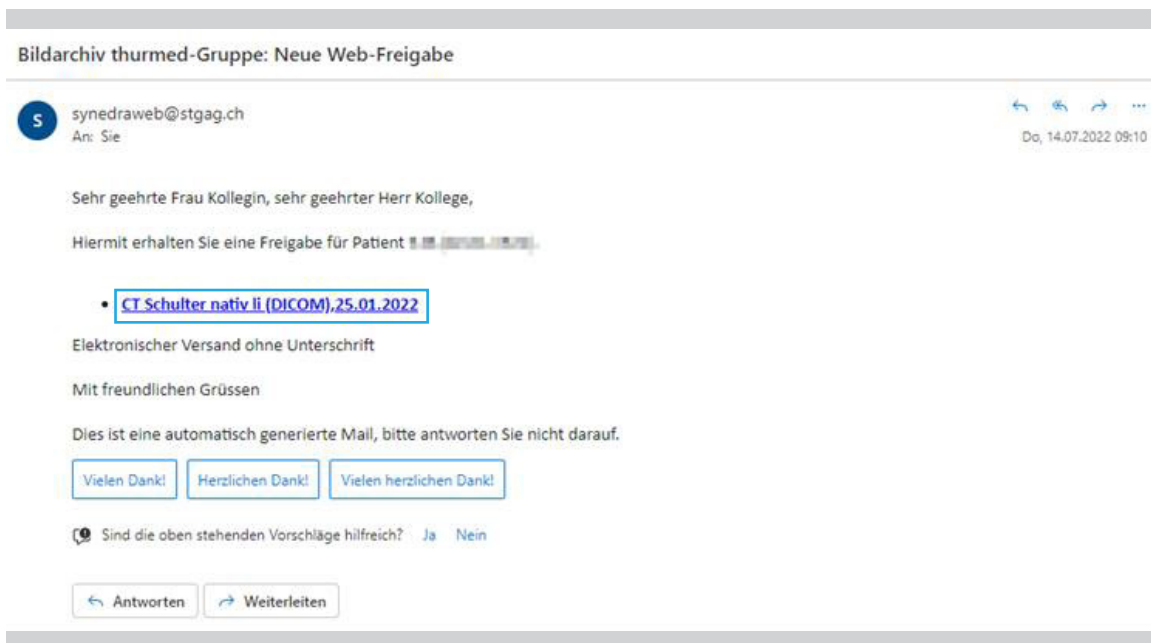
Bildarchiv thurmed-Gruppe: Neue Web-Freigabe

S

synedraweb@stgag.ch
An: Sie

Do, 14.07.2022 09:10

Sehr geehrte Frau Kollegin, sehr geehrter Herr Kollege,

Hiermit erhalten Sie eine Freigabe für Patient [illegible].

- CT Schulter nativ li (DICOM),25.01.2022

Elektronischer Versand ohne Unterschrift

Mit freundlichen Grüssen

Dies ist eine automatisch generierte Mail, bitte antworten Sie nicht darauf.

Vielen Dank! | Herzlichen Dank! | Vielen herzlichen Dank!

Sind die oben stehenden Vorschläge hilfreich? Ja Nein

Antworten | Weiterleiten